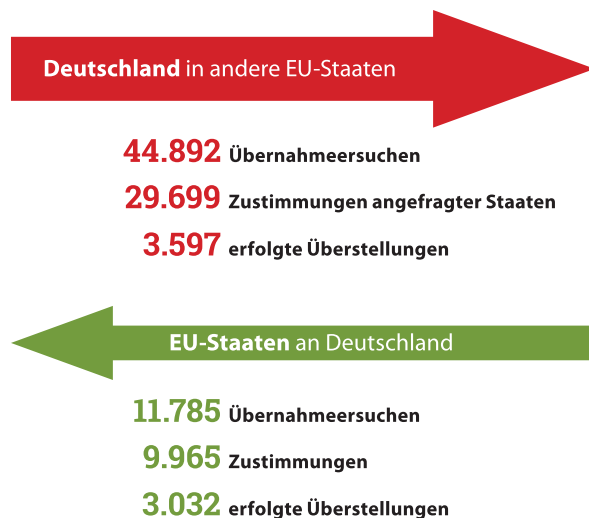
**Deutschland** in andere EU-Staaten

44.892 Übernahmeersuchen

29.699 Zustimmungen angefragter Staaten

3.597 erfolgte Überstellungen

**EU-Staaten** an Deutschland

11.785 Übernahmeersuchen

9.965 Zustimmungen

3.032 erfolgte Überstellungen